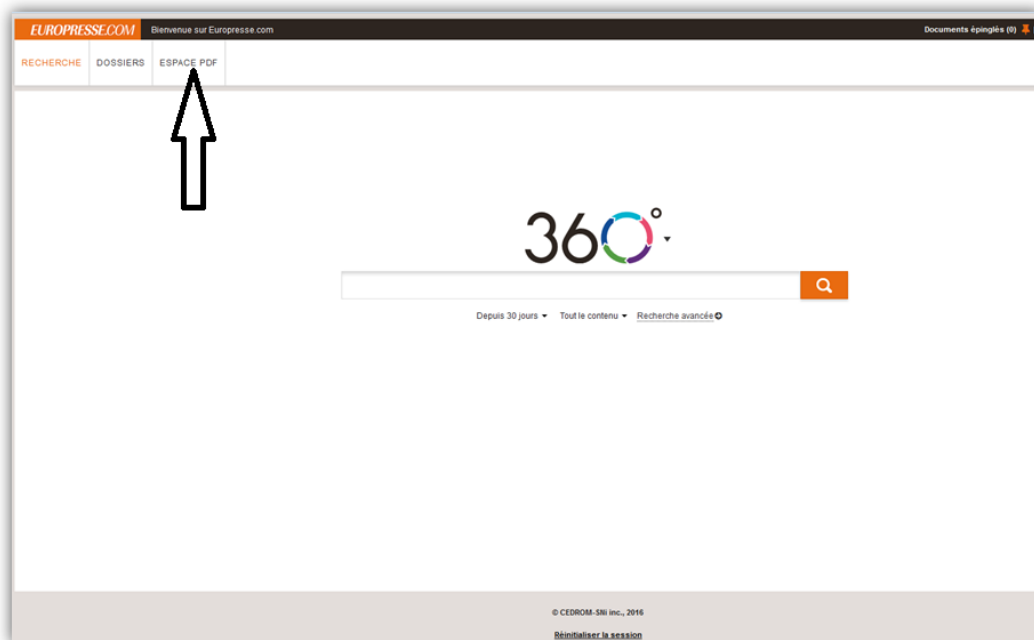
EUROPRESSE.COM Bienvenue sur Europresse.com

Documents épinglés (0)

RECHERCHE DOSSIERS ESPACE PDF

360°

Depuis 30 jours Tout le contenu Recherche avancée

© CEDROM-SNi inc., 2016

Réinitialiser la session